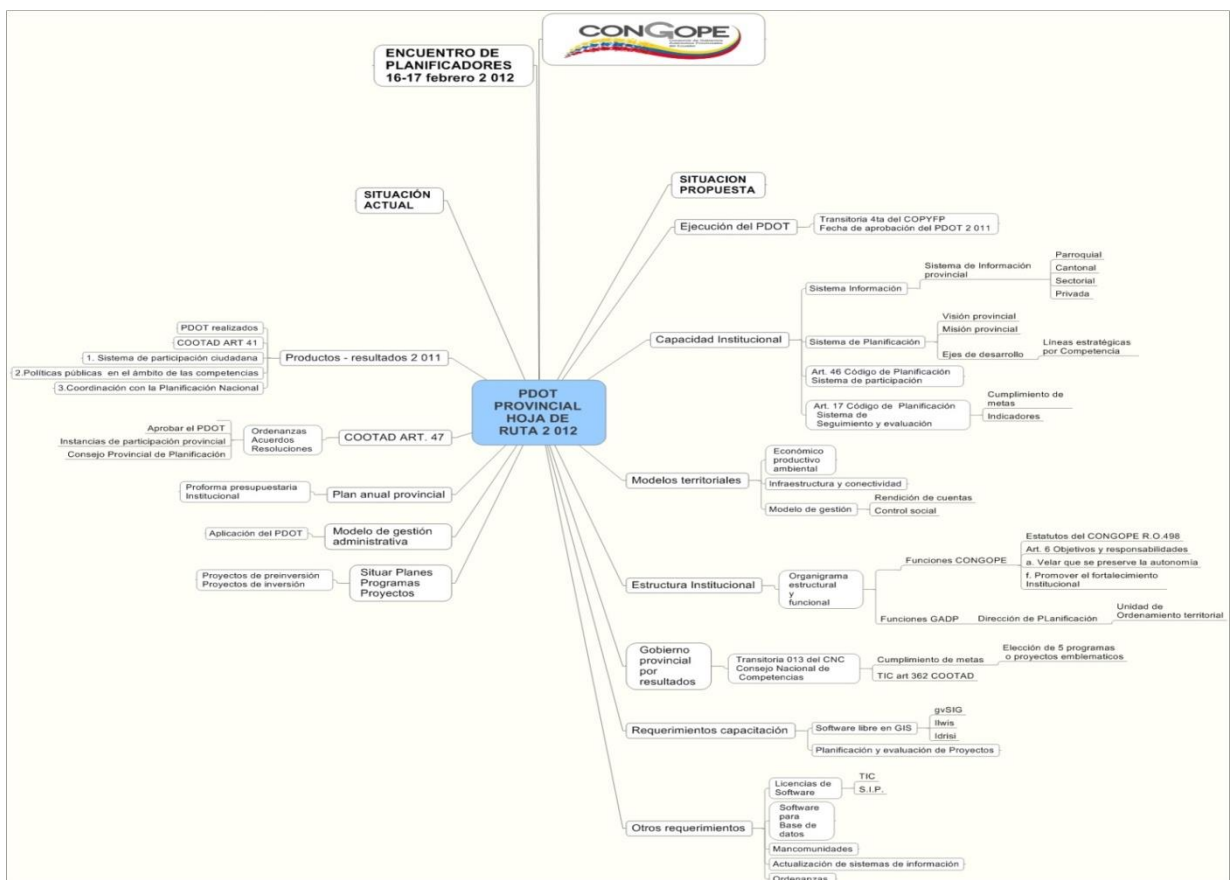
CONGOPE

ENCUENTRO DE PLANIFICADORES 16-17 febrero 2 012

SITUACIÓN ACTUAL

PDOT PROVINCIAL HOJA DE RUTA 2 012

Productos - resultados 2 011
PDOT realizados
COOTAD ART 41
1. Sistema de participación ciudadana
2.Políticas públicas en el ámbito de las competencias
3.Coordinación con la Planificación Nacional

COOTAD ART. 47
Ordenanzas Acuerdos Resoluciones
Aprobar el PDOT
Instancias de participación provincial
Consejo Provincial de Planificación

Plan anual provincial
Proforma presupuestaria Institucional

Modelo de gestión administrativa
Aplicación del PDOT

Situar Planes Programas Proyectos
Proyectos de preinversión
Proyectos de inversión

SITUACION PROPUESTA

Ejecución del PDOT
Transitoria 4ta del COPYFP
Fecha de aprobación del PDOT 2 011

Capacidad Institucional
Sistema Información
Sistema de Información provincial
Parroquial
Cantonal
Sectorial
Privada
Sistema de Planificación
Visión provincial
Misión provincial
Ejes de desarrollo
Líneas estratégicas por Competencia
Art. 46 Código de Planificación Sistema de participación
Art. 17 Código de Planificación Sistema de Seguimiento y evaluación
Cumplimiento de metas
Indicadores

Modelos territoriales
Económico productivo ambiental
Infraestructura y conectividad
Modelo de gestión
Rendición de cuentas
Control social

Estructura Institucional
Organigrama estructural y funcional
Funciones CONGOPE
Estatutos del CONGOPE R.O.498
Art. 6 Objetivos y responsabilidades
a. Velar que se preserve la autonomía
f. Promover el fortalecimiento Institucional
Funciones GADP
Dirección de PLanificación
Unidad de Ordenamiento territorial

Gobierno provincial por resultados
Transitoria 013 del CNC Consejo Nacional de Competencias
Cumplimiento de metas
Elección de 5 programas o proyectos emblematicos
TIC art 362 COOTAD

Requerimientos capacitación
Software libre en GIS
gvSIG
Ilwis
Idrisi
Planificación y evaluación de Proyectos

Otros requerimientos
Licencias de Software
TIC
S.I.P.
Software para Base de datos
Mancomunidades
Actualización de sistemas de información
Ordenanzas